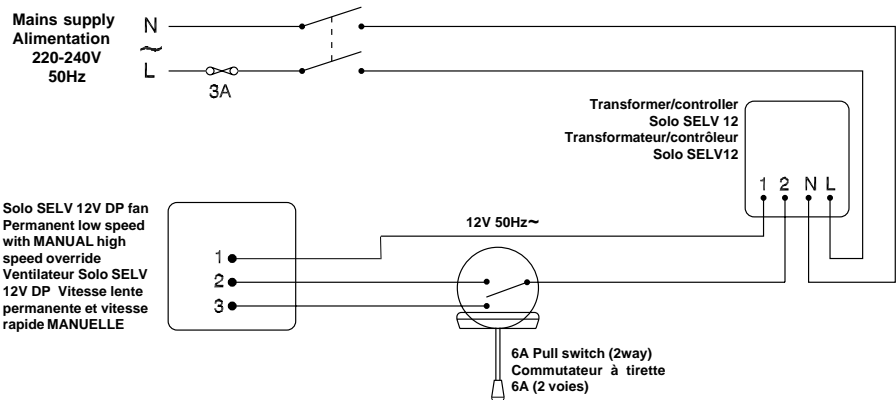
Mains supply
Alimentation
220-240V
50Hz

N
~
L

3A

Transformer/controller
Solo SELV 12
Transformateur/contrôleur
Solo SELV12

1 2 N L

Solo SELV 12V DP fan
Permanent low speed
with MANUAL high
speed override
Ventilateur Solo SELV
12V DP Vitesse lente
permanente et vitesse
rapide MANUELLE

12V 50Hz~

1
2
3

6A Pull switch (2way)
Commutateur à tirette
6A (2 voies)